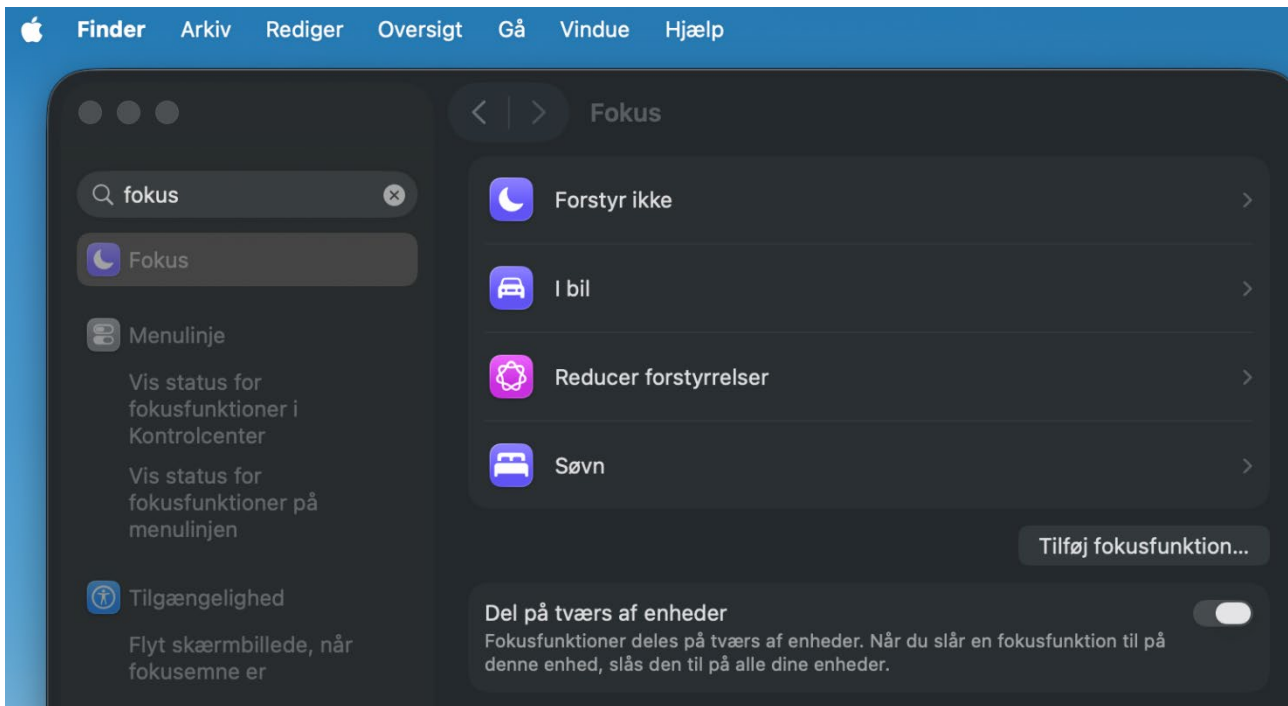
Finder Arkiv Rediger Oversigt Gå Vindue Hjælp

fokus

Fokus

Menulinje

Vis status for fokusfunktioner i Kontrolcenter

Vis status for fokusfunktioner på menulinjen

Tilgængelighed

Flyt skærmbillede, når fokusemne er

Fokus

Forstyr ikke

I bil

Reducer forstyrrelser

Søvn

Tilføj fokusfunktion...

Del på tværs af enheder

Fokusfunktioner deles på tværs af enheder. Når du slår en fokusfunktion til på denne enhed, slås den til på alle dine enheder.